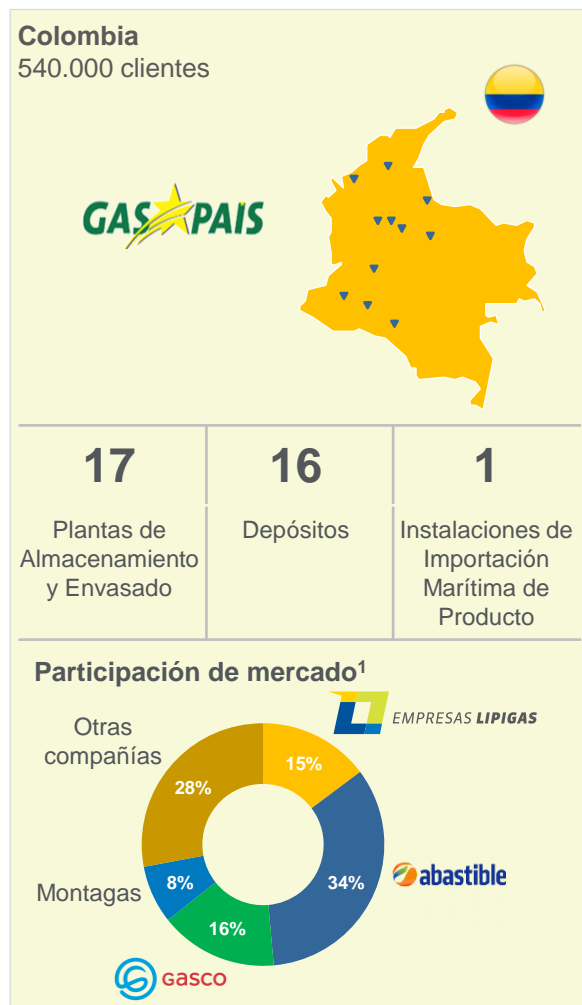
**Colombia**
540.000 clientes

GAS PAIS

| 17 | 16 | 1 |
|---|---|---|
| Plantas de Almacenamiento y Envasado | Depósitos | Instalaciones de Importación Marítima de Producto |

**Participación de mercado$^1$**

EMPRESAS LIPIGAS

Otras compañías

28%

15%

34%

abastible

Montagas

8%

16%

GASCO